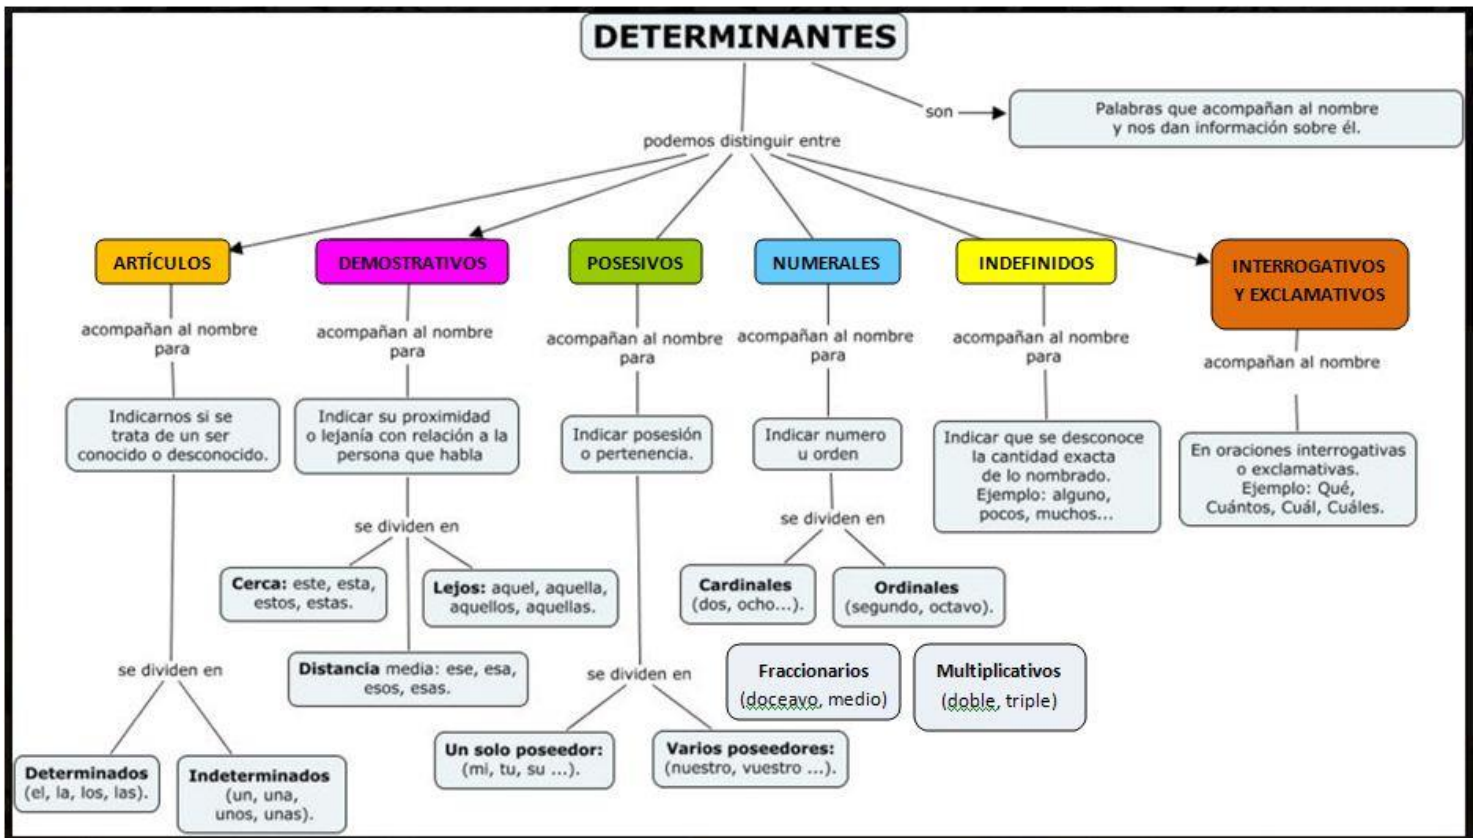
DETERMINANTES

son

Palabras que acompañan al nombre y nos dan información sobre él.

podemos distinguir entre

ARTÍCULOS

acompañan al nombre para

Indicarnos si se trata de un ser conocido o desconocido.

se dividen en

**Determinados** (el, la, los, las).

**Indeterminados** (un, una, unos, unas).

DEMOSTRATIVOS

acompañan al nombre para

Indicar su proximidad o lejanía con relación a la persona que habla

se dividen en

**Cerca:** este, esta, estos, estas.

**Lejos:** aquel, aquella, aquellos, aquellas.

**Distancia** media: ese, esa, esos, esas.

POSESIVOS

acompañan al nombre para

Indicar posesión o pertenencia.

se dividen en

**Un solo poseedor:** (mi, tu, su ...).

**Varios poseedores:** (nuestro, vuestro ...).

NUMERALES

acompañan al nombre para

Indicar numero u orden

se dividen en

**Cardinales** (dos, ocho...).

**Ordinales** (segundo, octavo).

**Fraccionarios** (doceavo, medio)

**Multiplicativos** (doble, triple)

INDEFINIDOS

acompañan al nombre para

Indicar que se desconoce la cantidad exacta de lo nombrado. Ejemplo: alguno, pocos, muchos...

INTERROGATIVOS Y EXCLAMATIVOS

acompañan al nombre

En oraciones interrogativas o exclamativas. Ejemplo: Qué, Cuántos, Cuál, Cuáles.